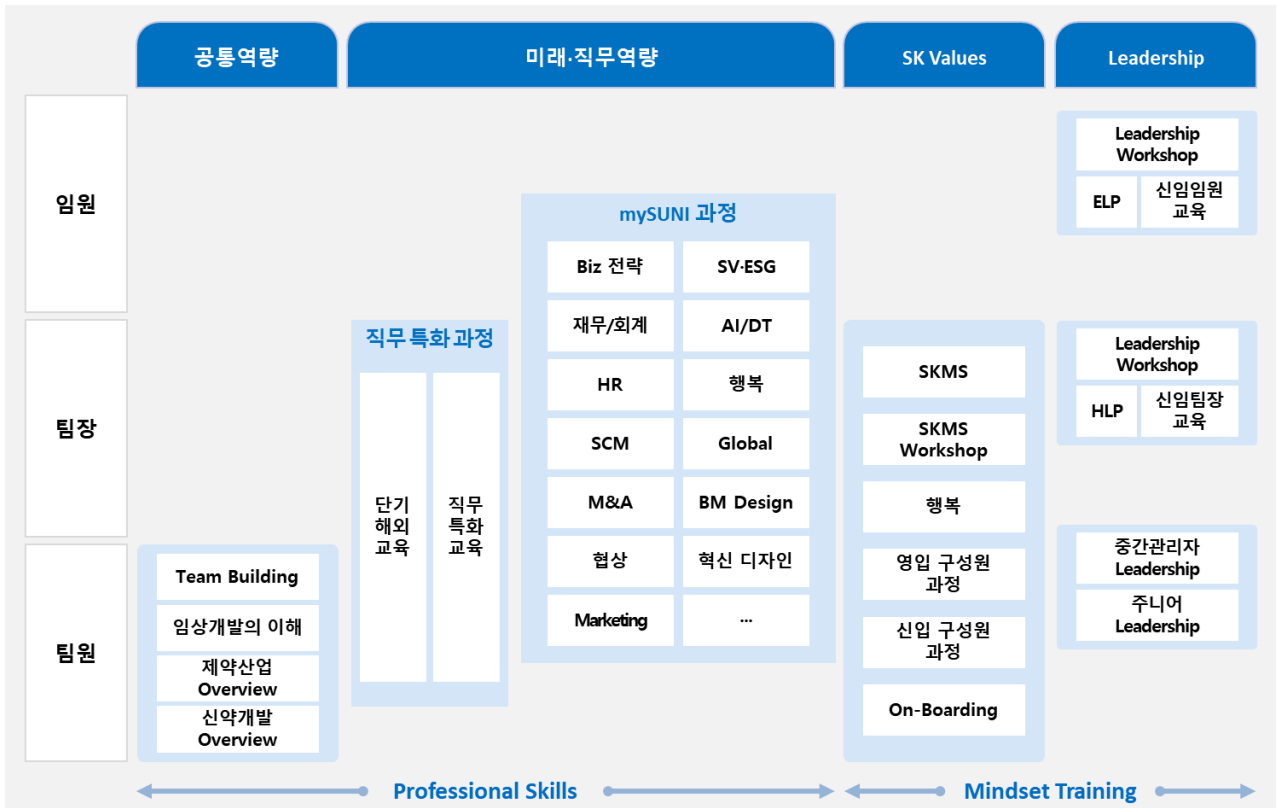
| | 공통역량 | 미래·직무역량 | | SK Values | Leadership |
|---|---|---|---|---|---|
| 임원 | | | mySUNI 과정 | | Leadership Workshop<br>ELP / 신임임원 교육 |
| 팀장 | | 직무 특화 과정 | Biz 전략, SV·ESG, 재무/회계, AI/DT, HR, 행복, SCM, Global, M&A, BM Design, 협상, 혁신 디자인, Marketing, … | SKMS<br>SKMS Workshop<br>행복<br>영입 구성원 과정<br>신입 구성원 과정<br>On-Boarding | Leadership Workshop<br>HLP / 신임팀장 교육 |
| 팀원 | Team Building<br>임상개발의 이해<br>제약산업 Overview<br>신약개발 Overview | 단기 해외 교육 / 직무 특화 교육 | | | 중간관리자 Leadership<br>주니어 Leadership |

Professional Skills

Mindset Training